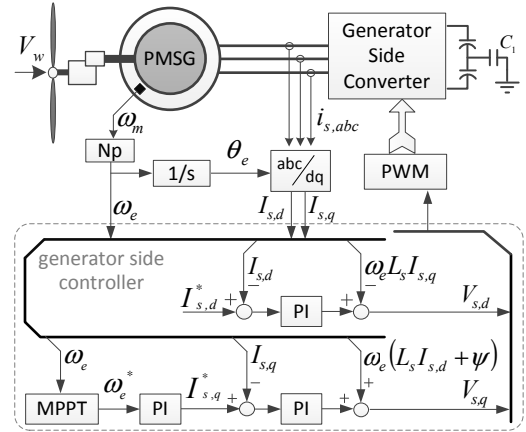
$V_w$

PMSG

Generator Side Converter

$C_1$

$\omega_m$

$i_{s,abc}$

Np

1/s

$\theta_e$

abc/dq

PWM

$\omega_e$

$I_{s,d}$

$I_{s,q}$

generator side controller

$I_{s,d}$

$\omega_e L_s I_{s,q}$

$I^*_{s,d}$

+

−

PI

+

−

$V_{s,d}$

$\omega_e$

$I_{s,q}$

$\omega_e\left(L_s I_{s,d}+\psi\right)$

$\omega_e^*$

$I^*_{s,q}$

+

−

+

+

MPPT

PI

PI

$V_{s,q}$